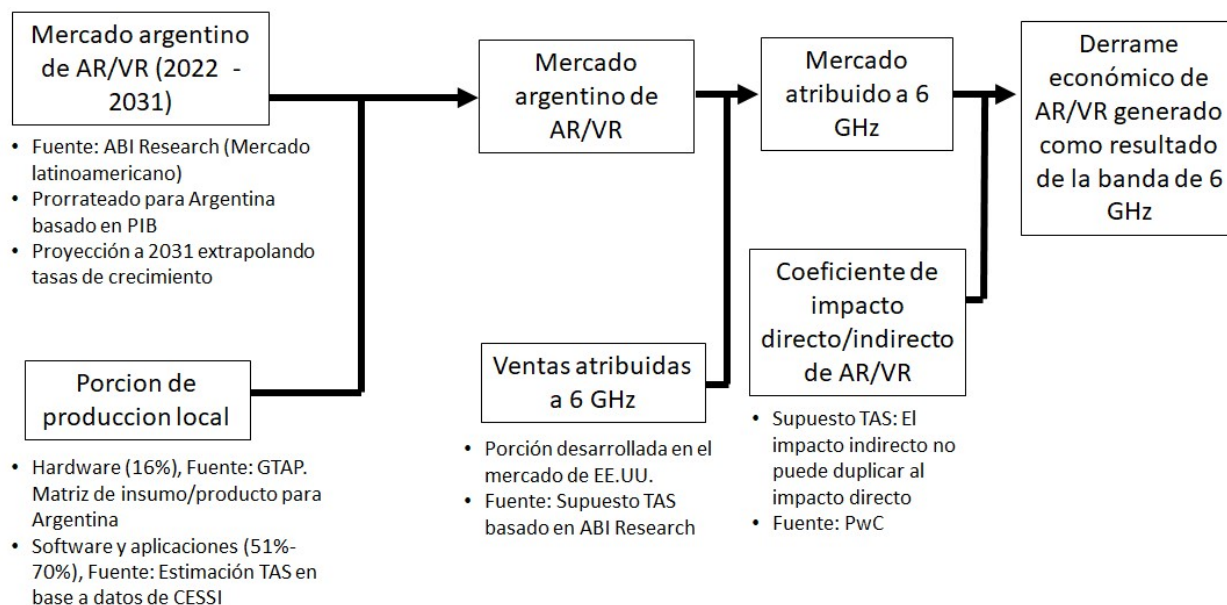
Mercado argentino de AR/VR (2022 - 2031)

- Fuente: ABI Research (Mercado latinoamericano)
- Prorrateado para Argentina basado en PIB
- Proyección a 2031 extrapolando tasas de crecimiento

Porcion de produccion local

- Hardware (16%), Fuente: GTAP. Matriz de insumo/producto para Argentina
- Software y aplicaciones (51%-70%), Fuente: Estimación TAS en base a datos de CESSI

Mercado argentino de AR/VR

Ventas atribuidas a 6 GHz

- Porción desarrollada en el mercado de EE.UU.
- Fuente: Supuesto TAS basado en ABI Research

Mercado atribuido a 6 GHz

Coeficiente de impacto directo/indirecto de AR/VR

- Supuesto TAS: El impacto indirecto no puede duplicar al impacto directo
- Fuente: PwC

Derrame económico de AR/VR generado como resultado de la banda de 6 GHz